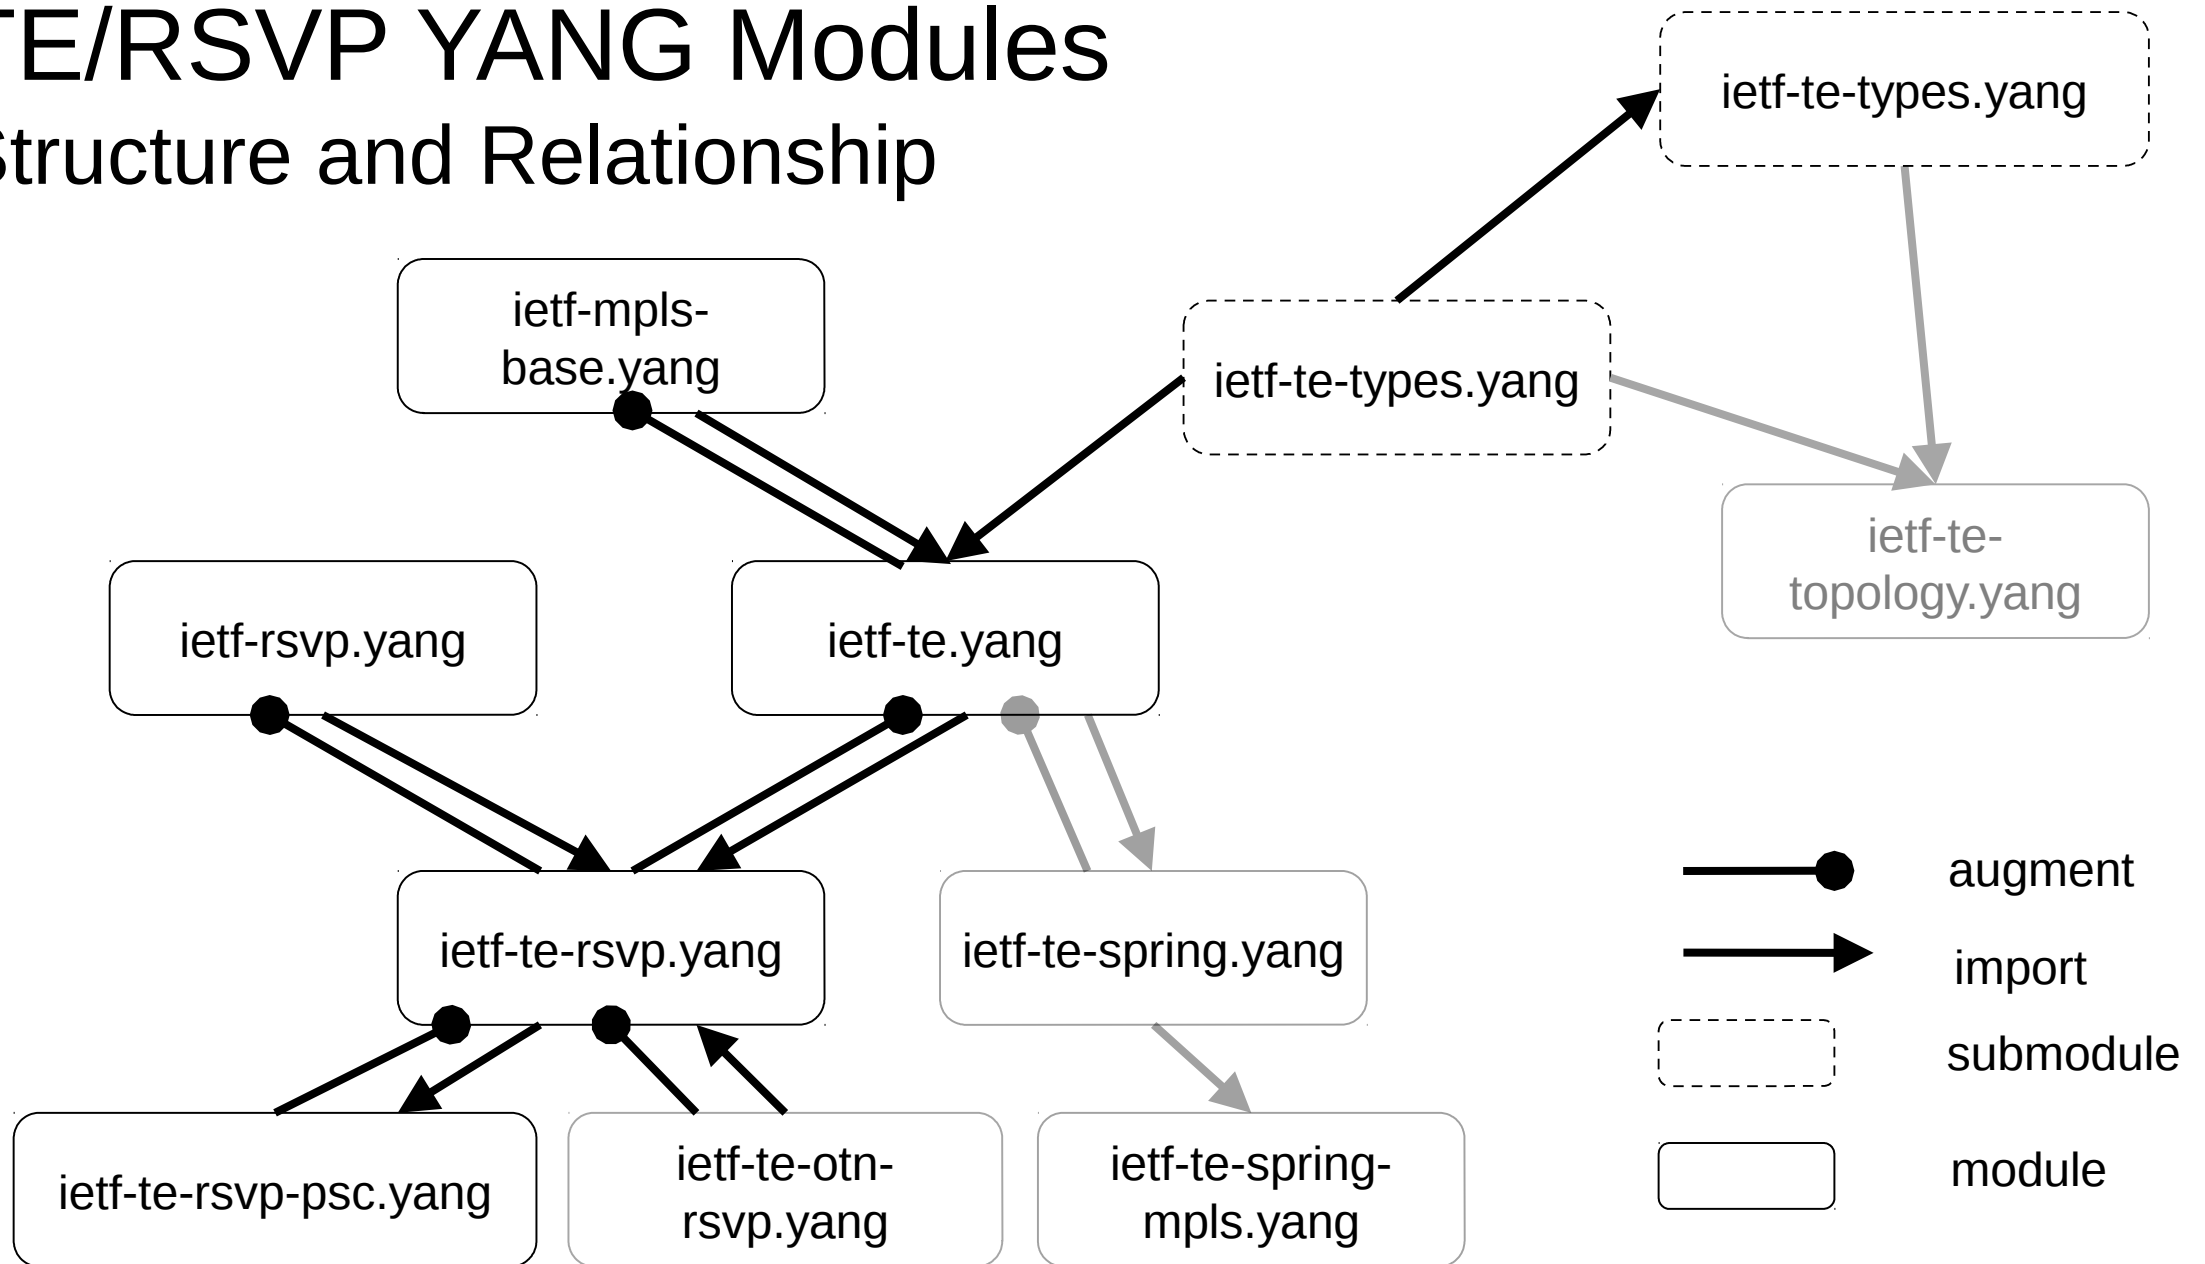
TE/RSVP YANG Modules
Structure and Relationship

ietf-te-types.yang

ietf-mpls-base.yang

ietf-te-types.yang

ietf-te-topology.yang

ietf-rsvp.yang

ietf-te.yang

ietf-te-rsvp.yang

ietf-te-spring.yang

augment

import

submodule

module

ietf-te-rsvp-psc.yang

ietf-te-otn-rsvp.yang

ietf-te-spring-mpls.yang